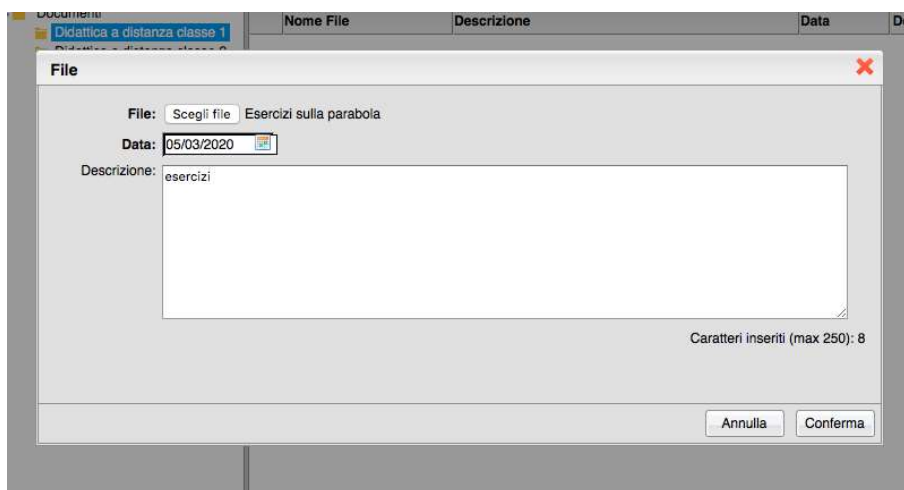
Documenti
Didattica a distanza classe 1
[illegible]
Nome File
Descrizione
Data
D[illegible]

File

File: Scegli file Esercizi sulla parabola

Data: 05/03/2020

Descrizione: esercizi

Caratteri inseriti (max 250): 8

Annulla
Conferma